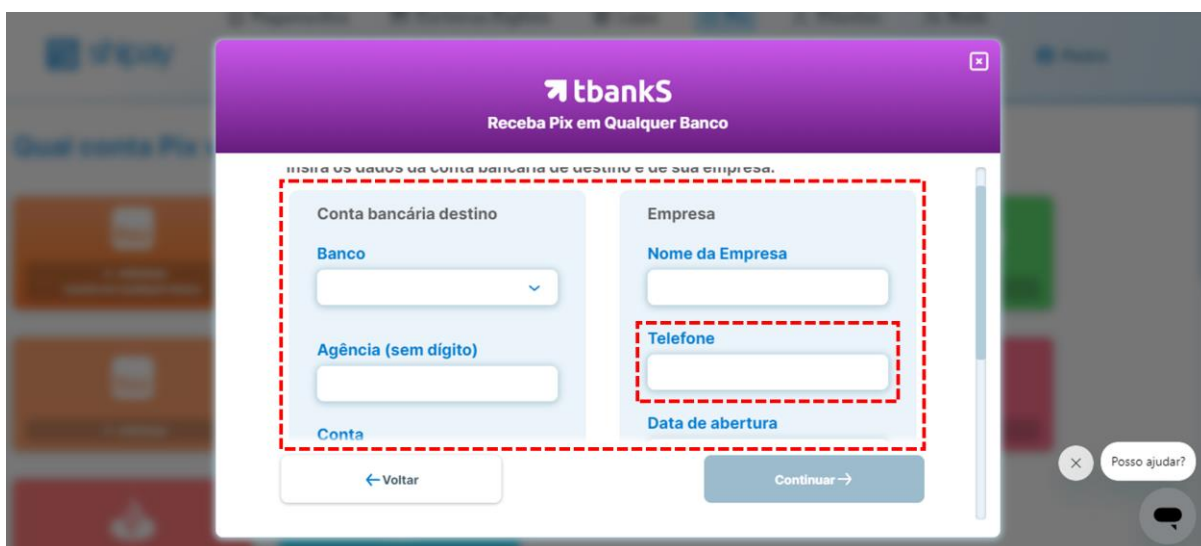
tbankS
Receba Pix em Qualquer Banco

Insira os dados da conta bancária de destino e de sua empresa.

Conta bancária destino

Banco

Agência (sem dígito)

Conta

Empresa

Nome da Empresa

Telefone

Data de abertura

←Voltar

Continuar→

Posso ajudar?